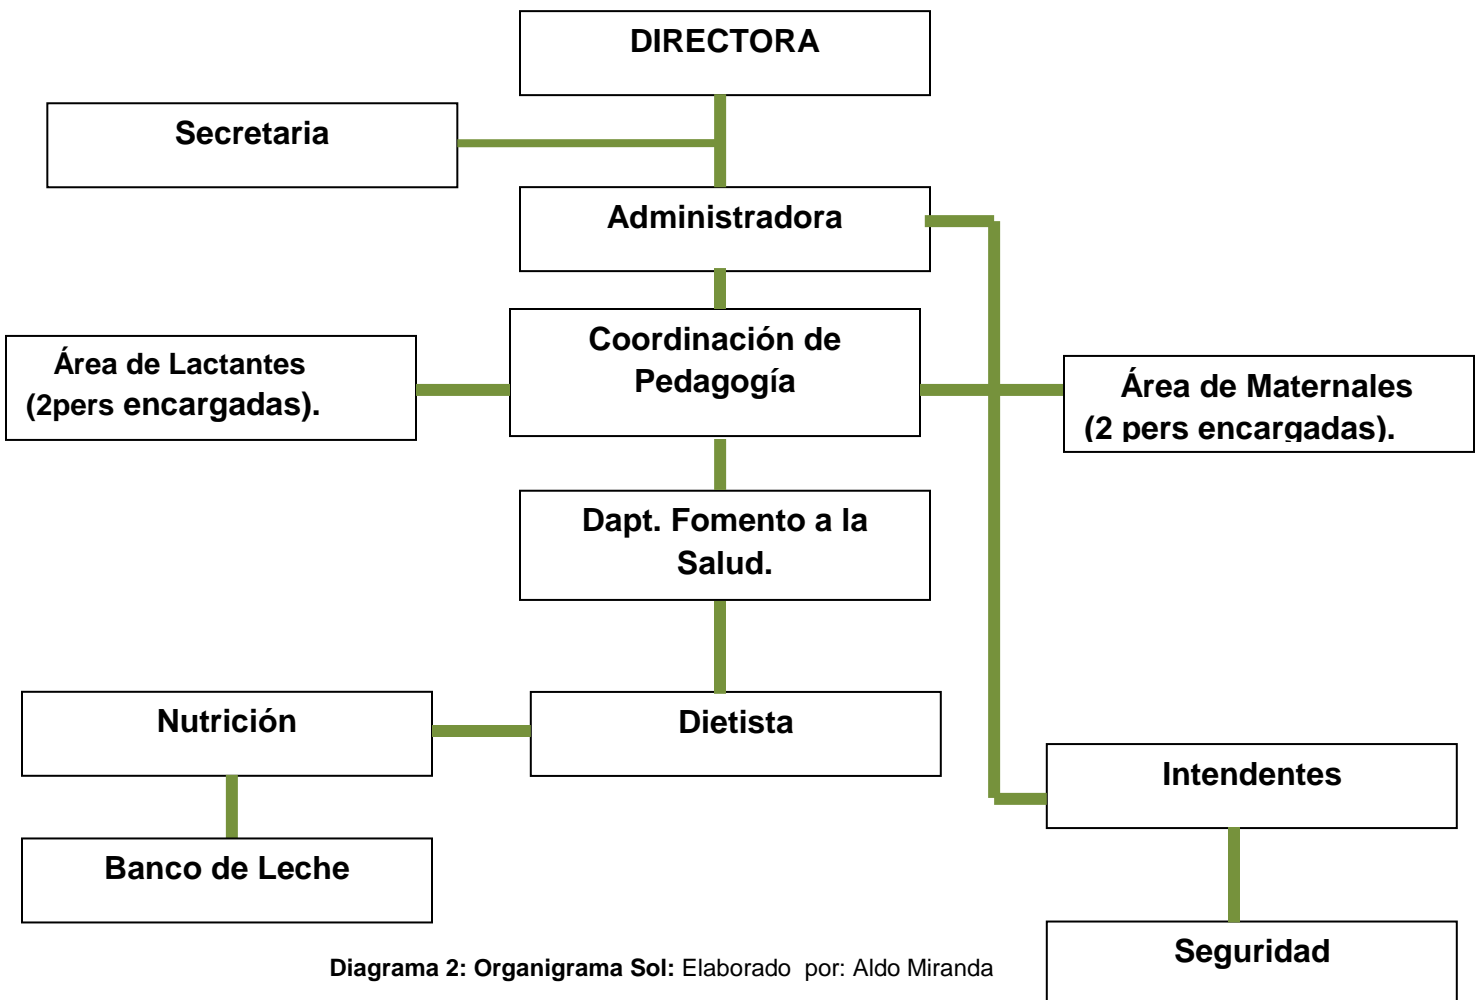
DIRECTORA

Secretaria

Administradora

Coordinación de Pedagogía

Área de Lactantes (2pers encargadas).

Área de Maternales (2 pers encargadas).

Dapt. Fomento a la Salud.

Nutrición

Dietista

Intendentes

Banco de Leche

Seguridad

**Diagrama 2: Organigrama Sol:** Elaborado por: Aldo Miranda